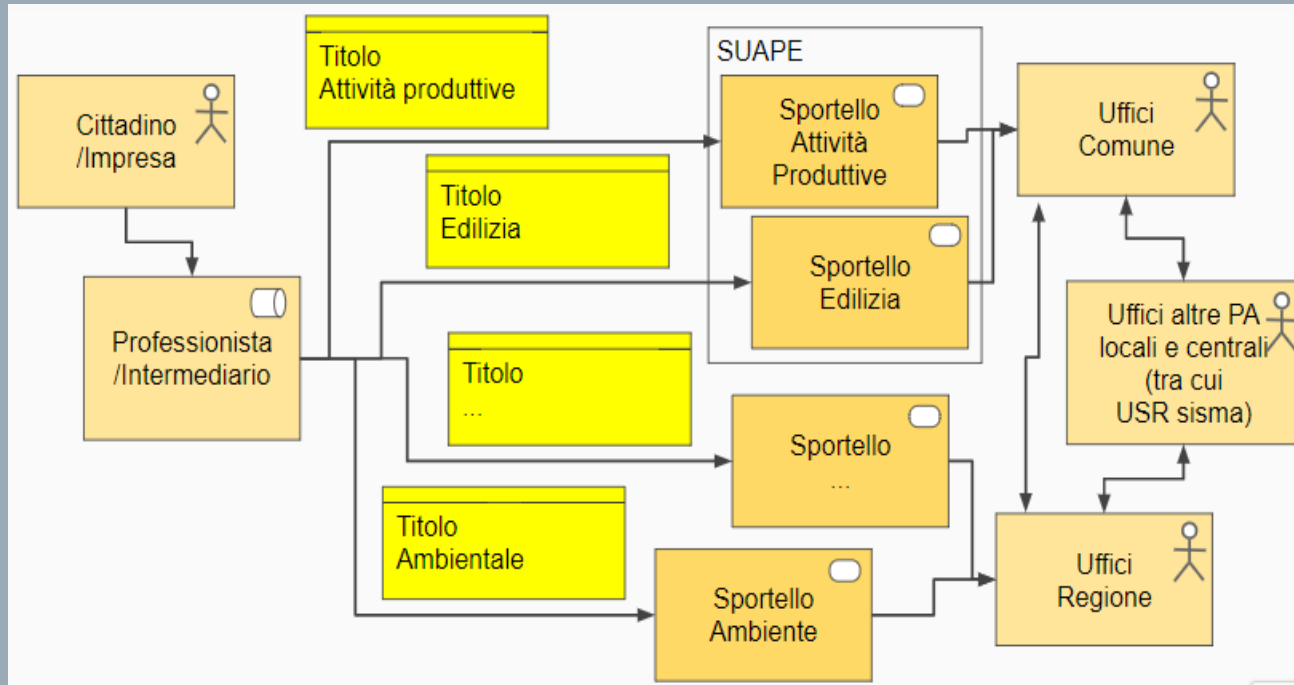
Titolo
Attività produttive

SUAPE

Cittadino
/Impresa

Sportello
Attività
Produttive

Uffici
Comune

Titolo
Edilizia

Sportello
Edilizia

Professionista
/Intermediario

Uffici altre PA
locali e centrali
(tra cui
USR sisma)

Titolo
...

Sportello
...

Titolo
Ambientale

Uffici
Regione

Sportello
Ambiente